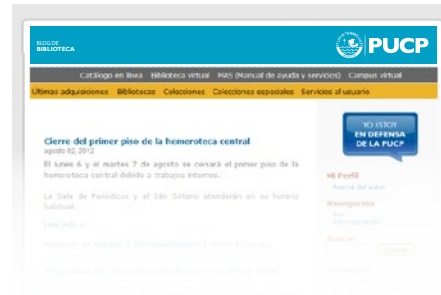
BLOG DE BIBLIOTECA

PUCP

Catálogo en línea Biblioteca virtual MAS (Manual de ayuda y servicios) Campus virtual

Últimas adquisiciones Bibliotecas Colecciones Colecciones especiales Servicios al usuario

Cierre del primer piso de la hemeroteca central
agosto 02, 2012

El lunes 6 y el martes 7 de agosto se cerrará el primer piso de la hemeroteca central debido a trabajos internos.

La Sala de Periódicos y el 2do Sótano atenderán en su horario habitual.

Leer más »

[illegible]

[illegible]

YO ESTOY EN DEFENSA DE LA PUCP

Mi Perfil
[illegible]

Navegación
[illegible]

Buscar
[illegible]